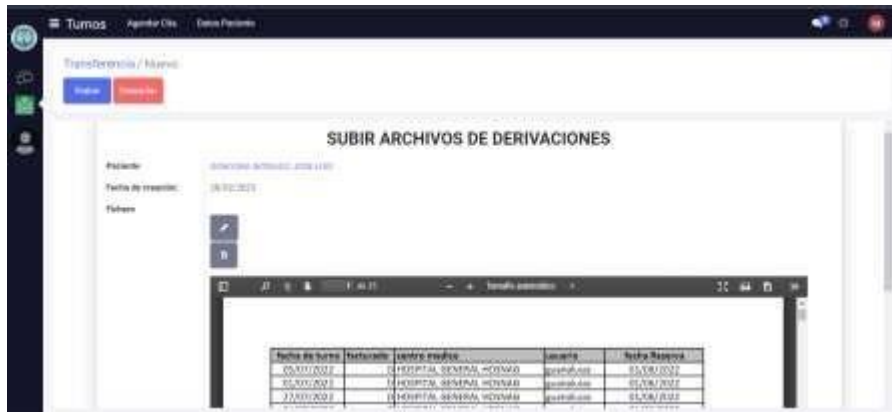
≡ Turnos Agendar Cita Datos Paciente

Transferencia / Nuevo

Grabar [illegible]

SUBIR ARCHIVOS DE DERIVACIONES

Paciente: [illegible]

Fecha de creación: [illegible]

Fichero

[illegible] Tamaño automático

| fecha de turno | facturado | centro medico | usuario | fecha Reserva |
|---|---|---|---|---|
| 05/07/2022 | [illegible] | HOSPITAL GENERAL HOSNAR | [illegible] | 01/08/2022 |
| 01/07/2022 | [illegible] | HOSPITAL GENERAL HOSNAR | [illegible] | 01/08/2022 |
| 27/07/2022 | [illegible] | HOSPITAL GENERAL HOSNAR | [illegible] | 01/08/2022 |